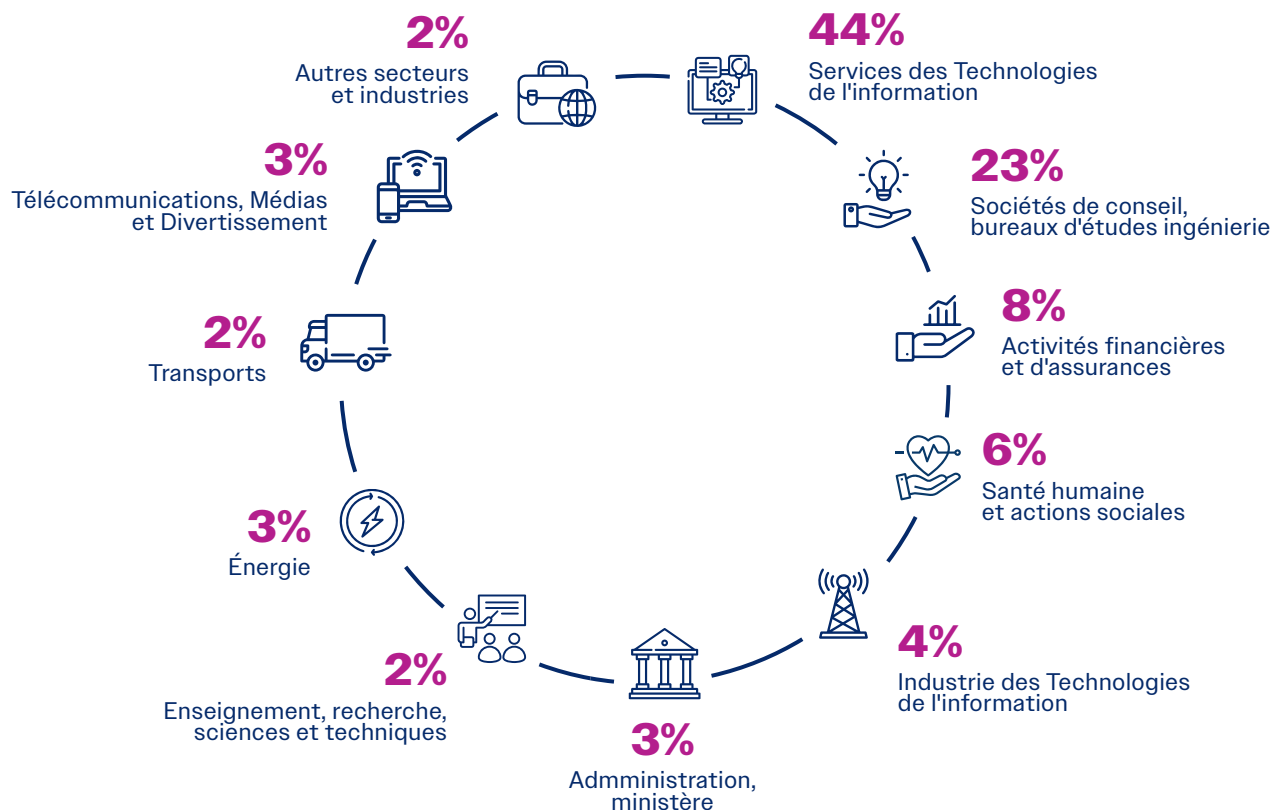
2%
Autres secteurs et industries

44%
Services des Technologies de l'information

3%
Télécommunications, Médias et Divertissement

23%
Sociétés de conseil, bureaux d'études ingénierie

2%
Transports

8%
Activités financières et d'assurances

6%
Santé humaine et actions sociales

3%
Énergie

4%
Industrie des Technologies de l'information

2%
Enseignement, recherche, sciences et techniques

3%
Admministration, ministère